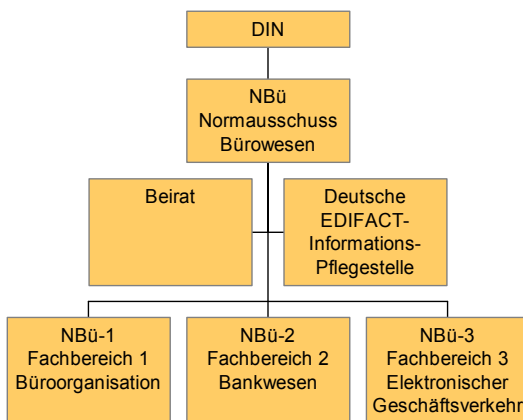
DIN

NBü
Normausschuss
Bürowesen

Beirat

Deutsche
EDIFACT-
Informations-
Pflegestelle

NBü-1
Fachbereich 1
Büroorganisation

NBü-2
Fachbereich 2
Bankwesen

NBü-3
Fachbereich 3
Elektronischer
Geschäftsverkehr